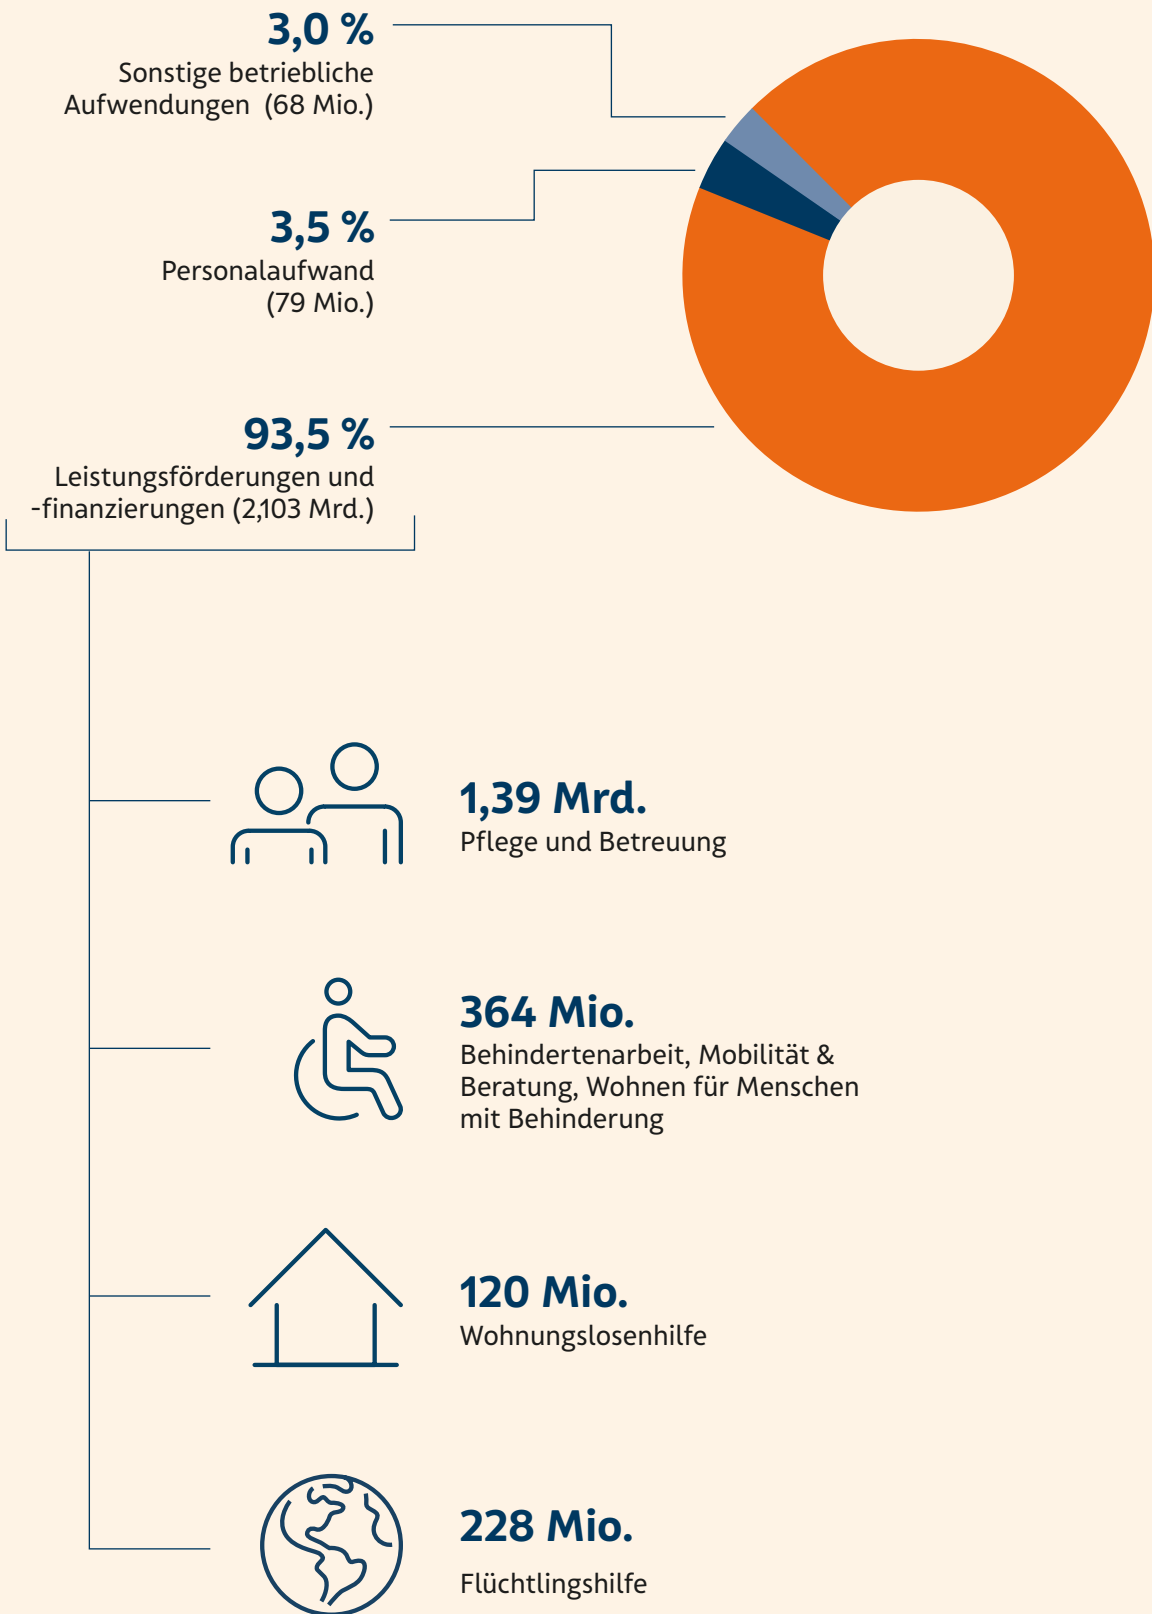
3,0 %
Sonstige betriebliche Aufwendungen (68 Mio.)

3,5 %
Personalaufwand (79 Mio.)

93,5 %
Leistungsförderungen und -finanzierungen (2,103 Mrd.)

1,39 Mrd.
Pflege und Betreuung

364 Mio.
Behindertenarbeit, Mobilität & Beratung, Wohnen für Menschen mit Behinderung

120 Mio.
Wohnungslosenhilfe

228 Mio.
Flüchtlingshilfe